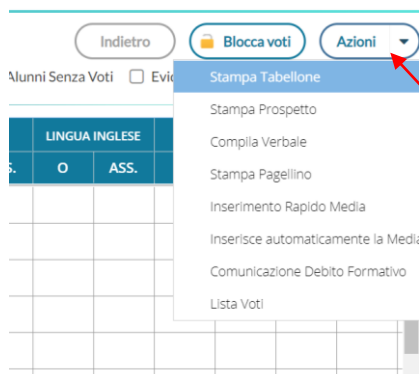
Indietro
Blocca voti
Azioni

Alunni Senza Voti
Evi

LINGUA INGLESE

S.
O
ASS.

Stampa Tabellone
Stampa Prospetto
Compila Verbale
Stampa Pagellino
Inserimento Rapido Media
Inserisce automaticamente la Media
Comunicazione Debito Formativo
Lista Voti